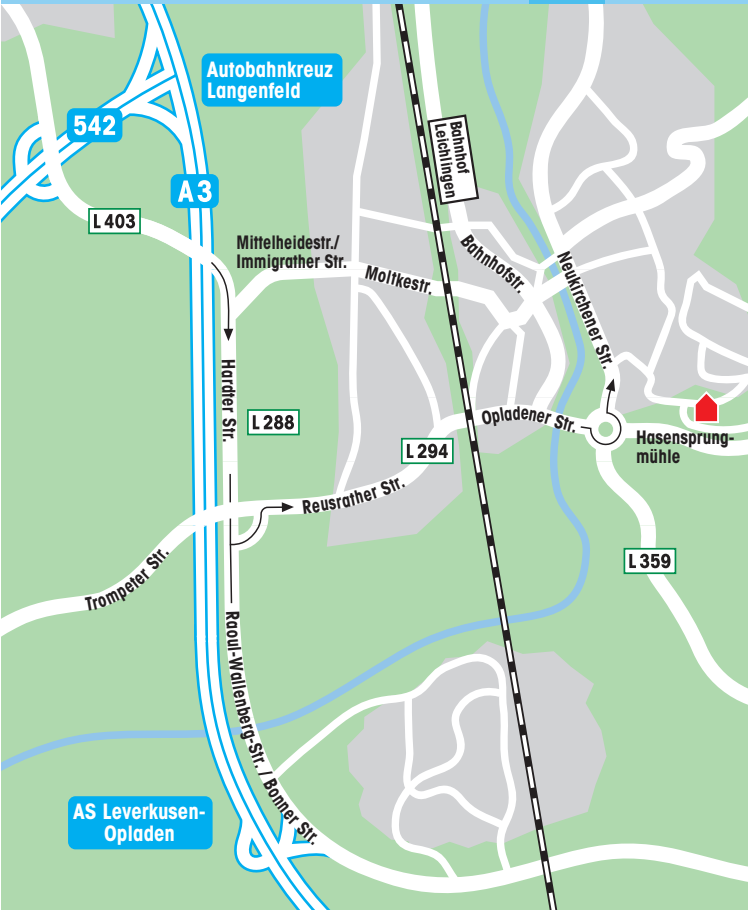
Autobahnkreuz Langenfeld

542

A 3

L 403

Bahnhof Leichlingen

Mittelheidestr./ Immigrather Str.

Moltkestr.

Bahnhofstr.

Neukirchener Str.

Hardter Str.

L 288

L 294

Opladener Str.

Hasensprungmühle

Reusrather Str.

Trompeter Str.

L 359

Raoul-Wallenberg-Str. / Bonner Str.

AS Leverkusen-Opladen